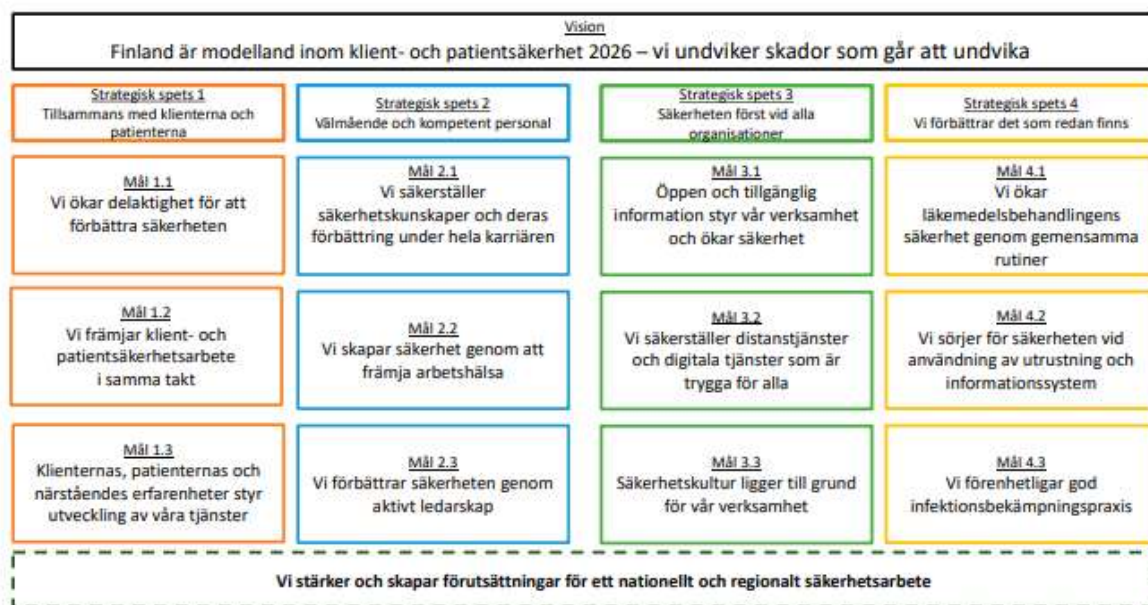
Vision
Finland är modelland inom klient- och patientsäkerhet 2026 – vi undviker skador som går att undvika

Strategisk spets 1
Tillsammans med klienterna och patienterna

Mål 1.1
Vi ökar delaktighet för att förbättra säkerheten

Mål 1.2
Vi främjar klient- och patientsäkerhetsarbete i samma takt

Mål 1.3
Klienternas, patienternas och närståendes erfarenheter styr utveckling av våra tjänster

Strategisk spets 2
Välmående och kompetent personal

Mål 2.1
Vi säkerställer säkerhetskunskaper och deras förbättring under hela karriären

Mål 2.2
Vi skapar säkerhet genom att främja arbetshälsa

Mål 2.3
Vi förbättrar säkerheten genom aktivt ledarskap

Strategisk spets 3
Säkerheten först vid alla organisationer

Mål 3.1
Öppen och tillgänglig information styr vår verksamhet och ökar säkerhet

Mål 3.2
Vi säkerställer distanstjänster och digitala tjänster som är trygga för alla

Mål 3.3
Säkerhetskultur ligger till grund för vår verksamhet

Strategisk spets 4
Vi förbättrar det som redan finns

Mål 4.1
Vi ökar läkemedelsbehandlingens säkerhet genom gemensamma rutiner

Mål 4.2
Vi sörjer för säkerheten vid användning av utrustning och informationssystem

Mål 4.3
Vi förenhetligar god infektionsbekämpningspraxis

Vi stärker och skapar förutsättningar för ett nationellt och regionalt säkerhetsarbete